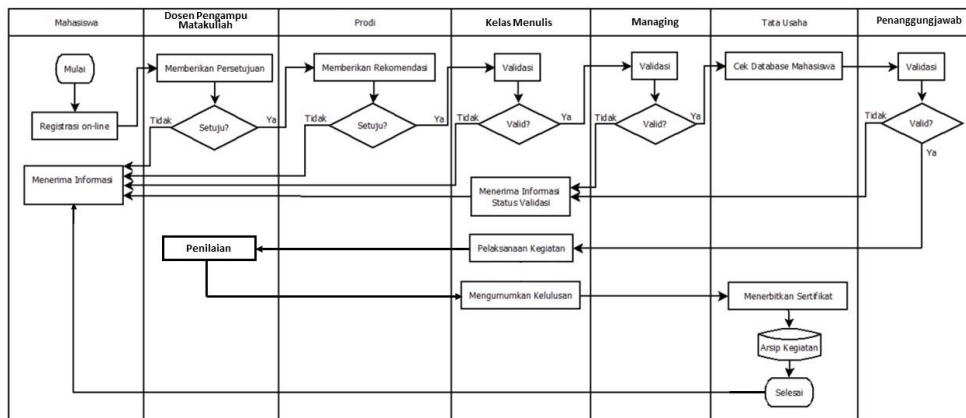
Mahasiswa

Dosen Pengampu Matakuliah

Prodi

Kelas Menulis

Managing

Tata Usaha

Penanggungjawab

Mulai

Registrasi on-line

Menerima Informasi

Memberikan Persetujuan

Tidak

Setuju?

Ya

Memberikan Rekomendasi

Tidak

Setuju?

Ya

Validasi

Tidak

Valid?

Ya

Validasi

Tidak

Valid?

Ya

Cek Database Mahasiswa

Validasi

Tidak

Valid?

Ya

Menerima Informasi Status Validasi

Penilaian

Pelaksanaan Kegiatan

Mengumumkan Kelulusan

Menerbitkan Sertifikat

Arsip Kegiatan

Selesai